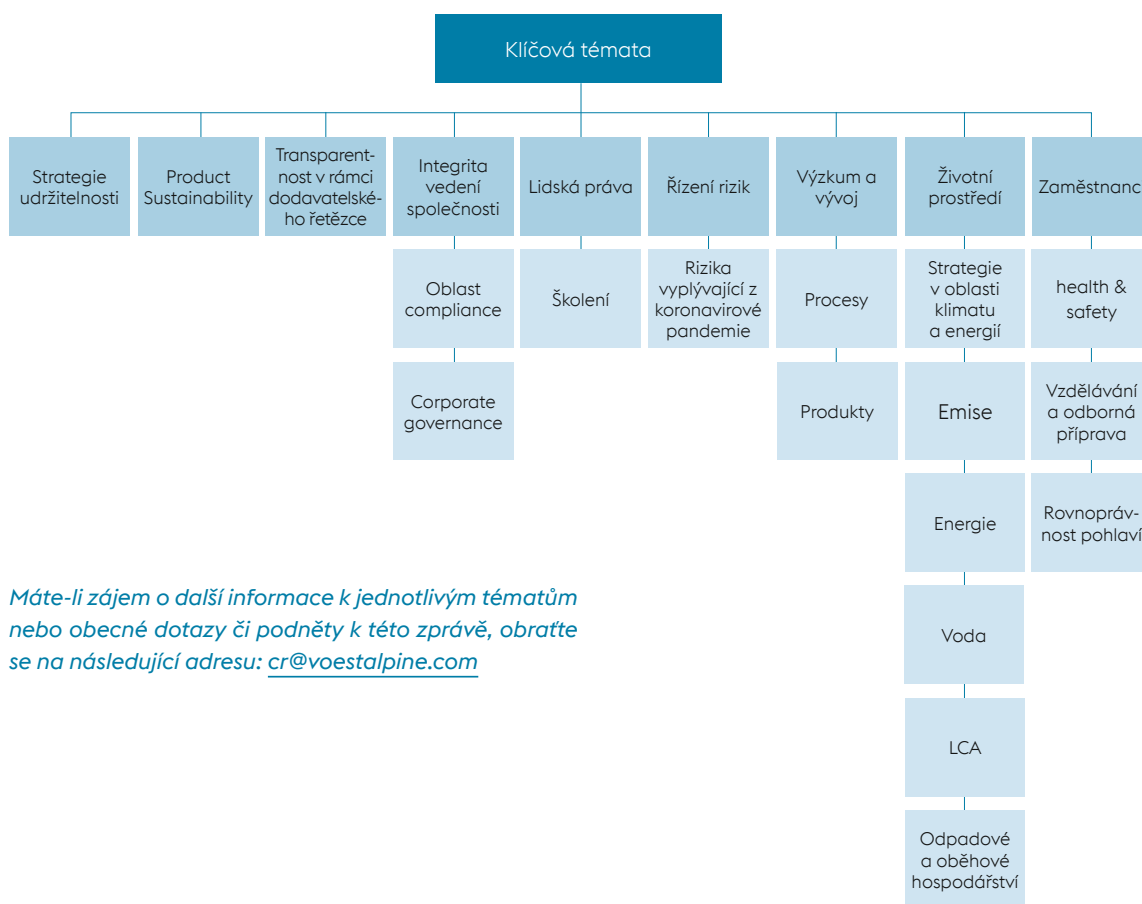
Klíčová témata

Strategie udržitelnosti

Product Sustainability

Transparentnost v rámci dodavatelského řetězce

Integrita vedení společnosti

Oblast compliance

Corporate governance

Lidská práva

Školení

Řízení rizik

Rizika vyplývající z koronavirové pandemie

Výzkum a vývoj

Procesy

Produkty

Životní prostředí

Strategie v oblasti klimatu a energií

Emise

Energie

Voda

LCA

Odpadové a oběhové hospodářství

Zaměstnanc

health & safety

Vzdělávání a odborná příprava

Rovnoprávnost pohlaví

Máte-li zájem o další informace k jednotlivým tématům nebo obecné dotazy či podněty k této zprávě, obraťte se na následující adresu: cr@voestalpine.com